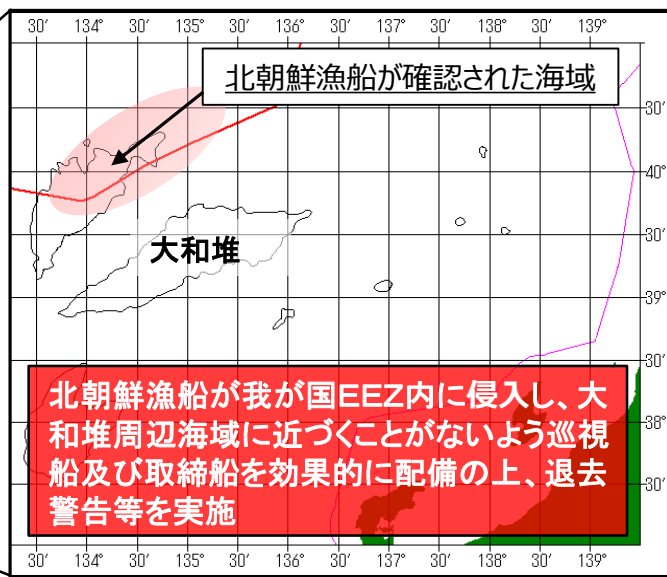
30' 134° 30' 135° 30' 136° 30' 137° 30' 138° 30' 139°

北朝鮮漁船が確認された海域

30'

40'

大和堆

30'

39°

30'

38°

30'

北朝鮮漁船が我が国EEZ内に侵入し、大和堆周辺海域に近づくことがないよう巡視船及び取締船を効果的に配備の上、退去警告等を実施

30' 134° 30' 135° 30' 136° 30' 137° 30' 138° 30' 139°